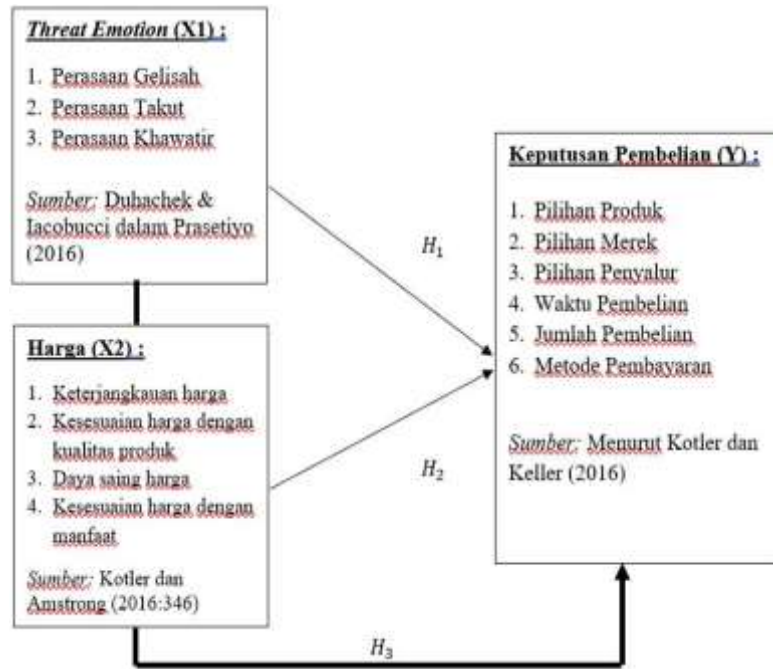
***Threat Emotion* (X1) :**

1. Perasaan Gelisah
2. Perasaan Takut
3. Perasaan Khawatir

*Sumber:* Duhachek & Iacobucci dalam Prasetiyo (2016)

**Harga (X2) :**

1. Keterjangkauan harga
2. Kesesuaian harga dengan kualitas produk
3. Daya saing harga
4. Kesesuaian harga dengan manfaat

*Sumber:* Kotler dan Amstrong (2016:346)

$H_1$

$H_2$

$H_3$

**Keputusan Pembelian (Y) :**

1. Pilihan Produk
2. Pilihan Merek
3. Pilihan Penyalur
4. Waktu Pembelian
5. Jumlah Pembelian
6. Metode Pembayaran

*Sumber:* Menurut Kotler dan Keller (2016)